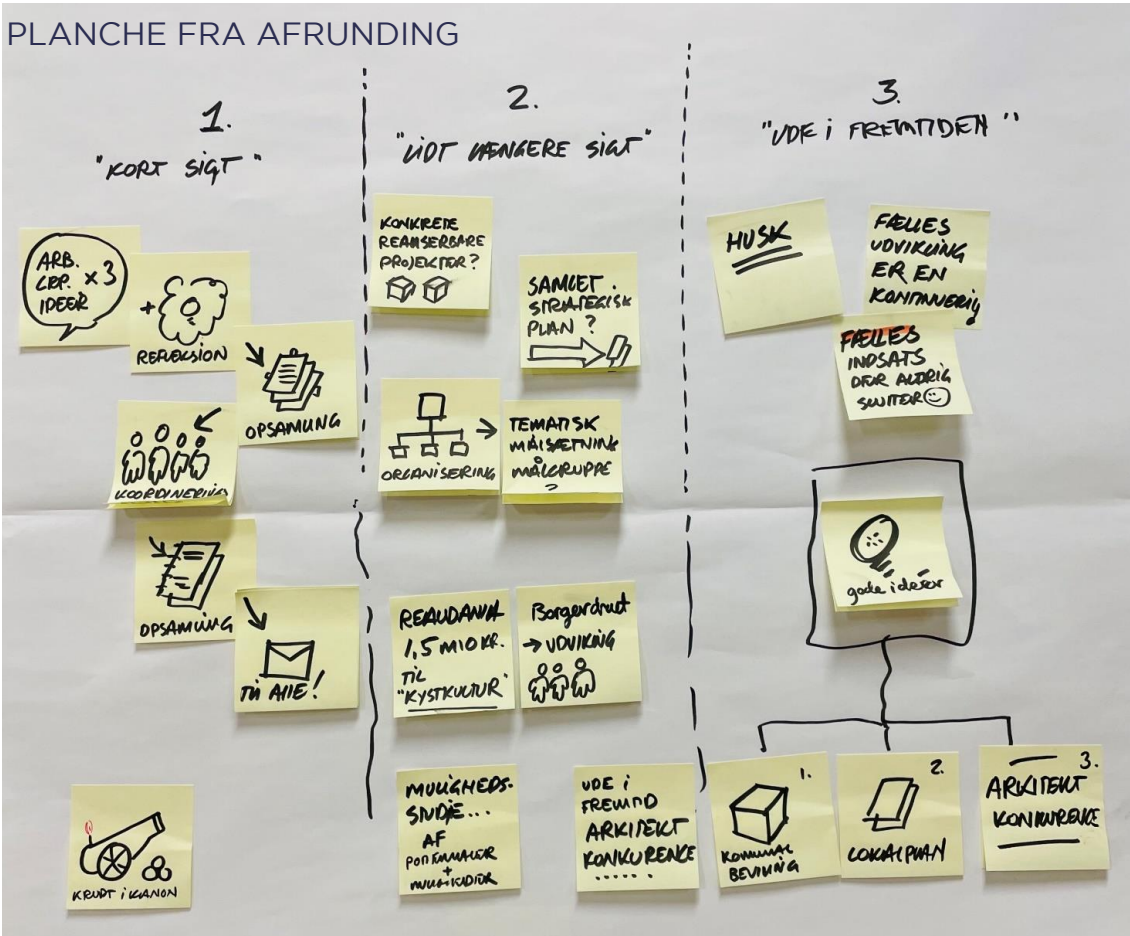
PLANCHE FRA AFRUNDING

1.
"KORT SIGT"

ARB. GRP. IDEER ×3

+ REFLEKSION

OPSAMLING

KOORDINERING

OPSAMLING

TIL ALLE!

KRUDT I KANON

2.
"LIDT LÆNGERE SIGT"

KONKRETE REALISERBARE PROJEKTER?

SAMLET STRATEGISK PLAN?

ORGANISERING

TEMATISK MÅLSÆTNING MÅLGRUPPE ?

REALDANIA 1,5 MIO KR. TIL "KYSTKULTUR"

Borgerdrevet → UDVIKLING

MULIGHEDS-STUDIE... AF POTENTIALER + MULIGHEDER

UDE I FREMTID ARKITEKT KONKURRENCE ......

3.
"UDE I FREMTIDEN"

HUSK

FÆLLES UDVIKLING ER EN KONTINUERLIG

FÆLLES INDSATS DØR ALDRIG SLUTTER☺

gode idéer

1. KOMMUNAL BEVILLING

2. LOKALPLAN

3. ARKITEKT KONKURRENCE